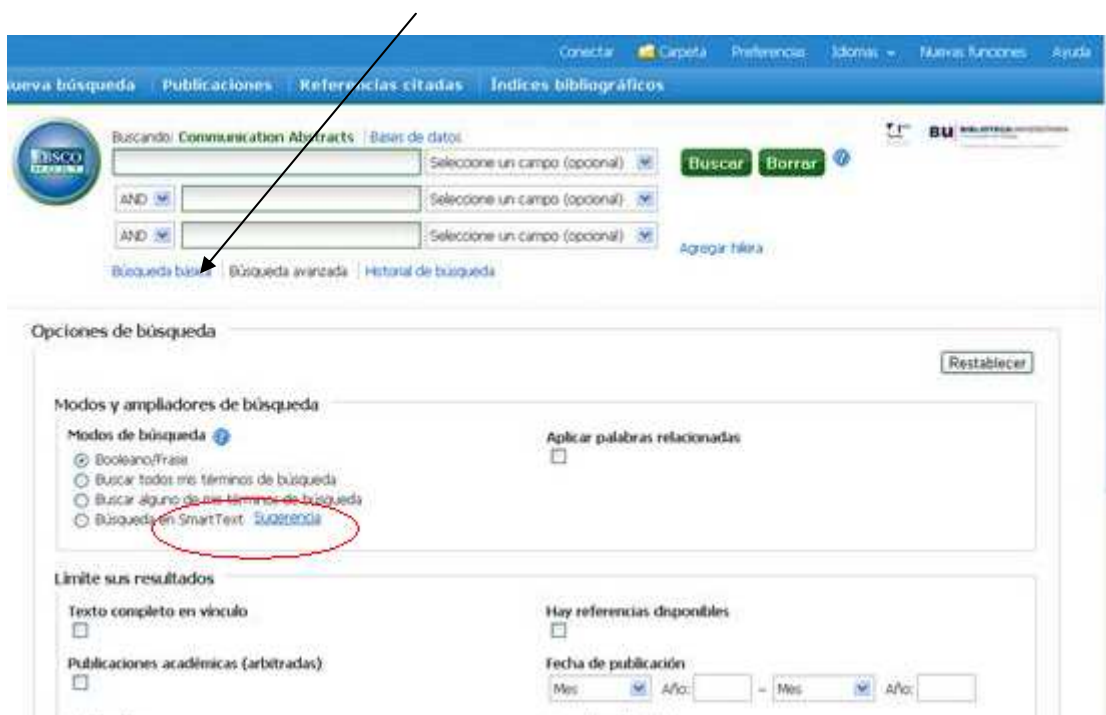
Conectar Carpeta Preferencias Idiomas Nuevas funciones Ayuda

ueva búsqueda Publicaciones Referencias citadas Índices bibliográficos

EBSCO HOST

Buscando: Communication Abstracts | Bases de datos

Seleccione un campo (opcional) Buscar Borrar

AND Seleccione un campo (opcional)

AND Seleccione un campo (opcional) Agregar hilera

Búsqueda básica | Búsqueda avanzada | Historial de búsqueda

BU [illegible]

Opciones de búsqueda

Restablecer

Modos y ampliadores de búsqueda

Modos de búsqueda

Booleano/Frase

Buscar todos mis términos de búsqueda

Buscar alguno de mis términos de búsqueda

Búsqueda en SmartText Sugerencia

Aplicar palabras relacionadas

Limite sus resultados

Texto completo en vínculo

Hay referencias dnsponibles

Publicaciones académicas (arbitradas)

Fecha de publicación

Mes Año: – Mes Año: